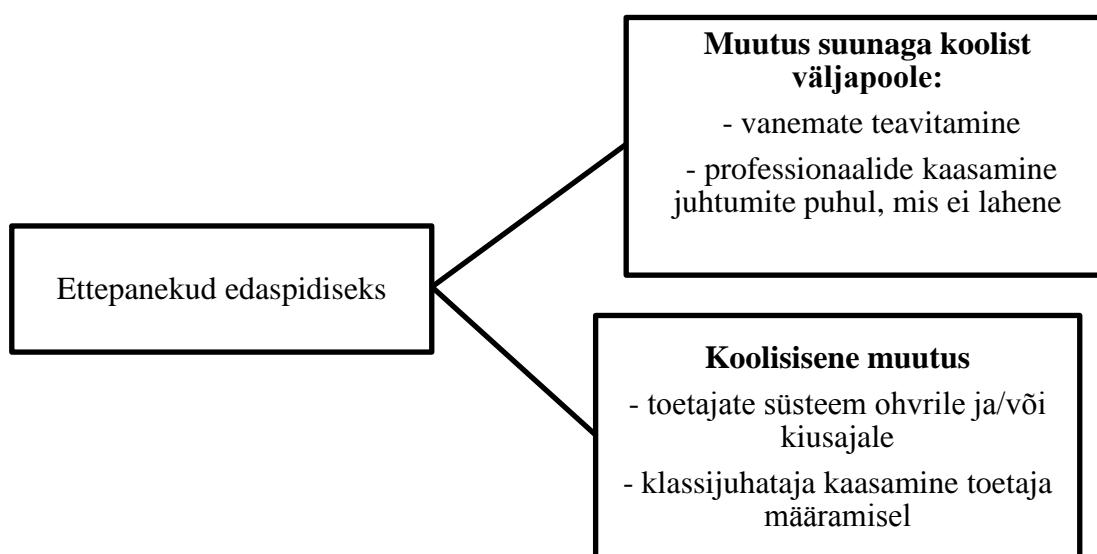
Ettepanekud edaspidiseks

**Muutus suunaga koolist väljapoole:**

- vanemate teavitamine

- professionaalide kaasamine juhtumite puhul, mis ei lahene

**Koolisisene muutus**

- toetajate süsteem ohvrile ja/või kiusajale

- klassijuhataja kaasamine toetaja määramisel